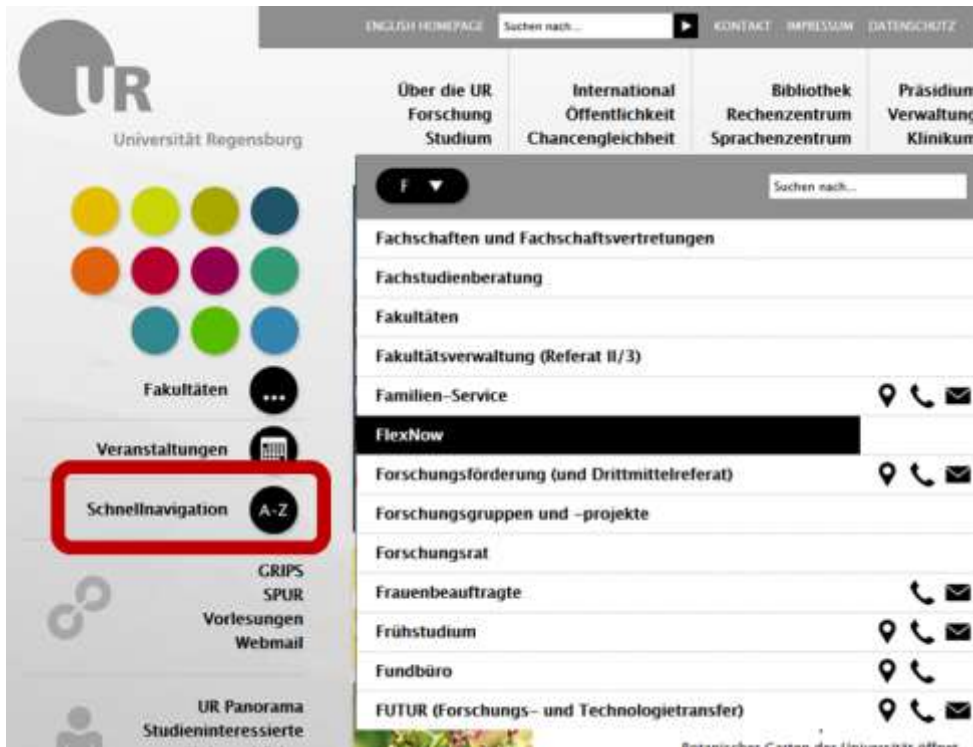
ENGLISH HOMEPAGE Suchen nach... KONTAKT IMPRESSUM DATENSCHUTZ

UR
Universität Regensburg

Über die UR
Forschung
Studium

International
Öffentlichkeit
Chancengleichheit

Bibliothek
Rechenzentrum
Sprachenzentrum

Präsidium
Verwaltung
Klinikum

F ▼

Suchen nach...

Fachschaften und Fachschaftsvertretungen
Fachstudienberatung
Fakultäten
Fakultätsverwaltung (Referat II/3)
Familien-Service
FlexNow
Forschungsförderung (und Drittmittelreferat)
Forschungsgruppen und -projekte
Forschungsrat
Frauenbeauftragte
Frühstudium
Fundbüro
FUTUR (Forschungs- und Technologietransfer)

Fakultäten
Veranstaltungen
Schnellnavigation A-Z

GRIPS
SPUR
Vorlesungen
Webmail

UR Panorama
Studieninteressierte

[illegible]